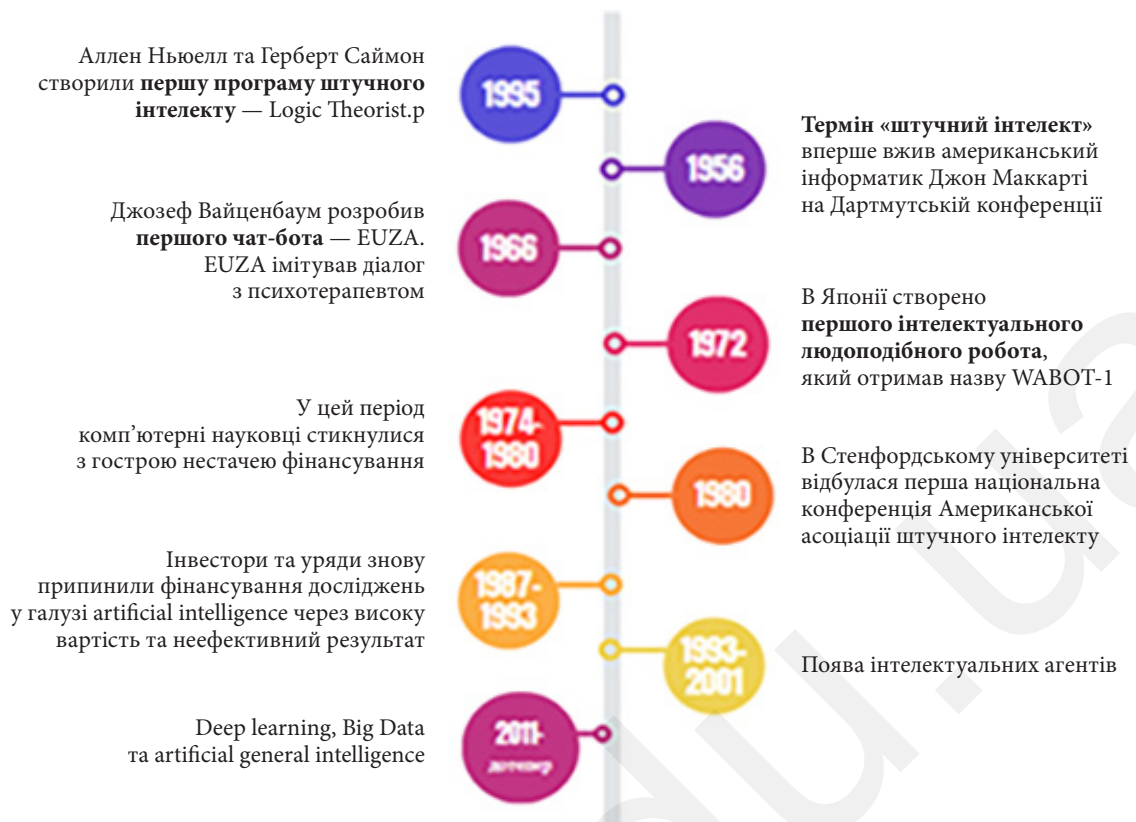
Аллен Ньюелл та Герберт Саймон створили **першу програму штучного інтелекту** — Logic Theorist.p

1995

1956

**Термін «штучний інтелект»** вперше вжив американський інформатик Джон Маккарті на Дартмутській конференції

Джозеф Вайценбаум розробив **першого чат-бота** — EUZA. EUZA імітував діалог з психотерапевтом

1966

1972

В Японії створено **першого інтелектуального людоподібного робота**, який отримав назву WABOT-1

У цей період комп'ютерні науковці стикнулися з гострою нестачею фінансування

1974-1980

1980

В Стенфордському університеті відбулася перша національна конференція Американської асоціації штучного інтелекту

Інвестори та уряди знову припинили фінансування досліджень у галузі artificial intelligence через високу вартість та неефективний результат

1987-1993

1993-2001

Поява інтелектуальних агентів

Deep learning, Big Data та artificial general intelligence

2011-
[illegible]